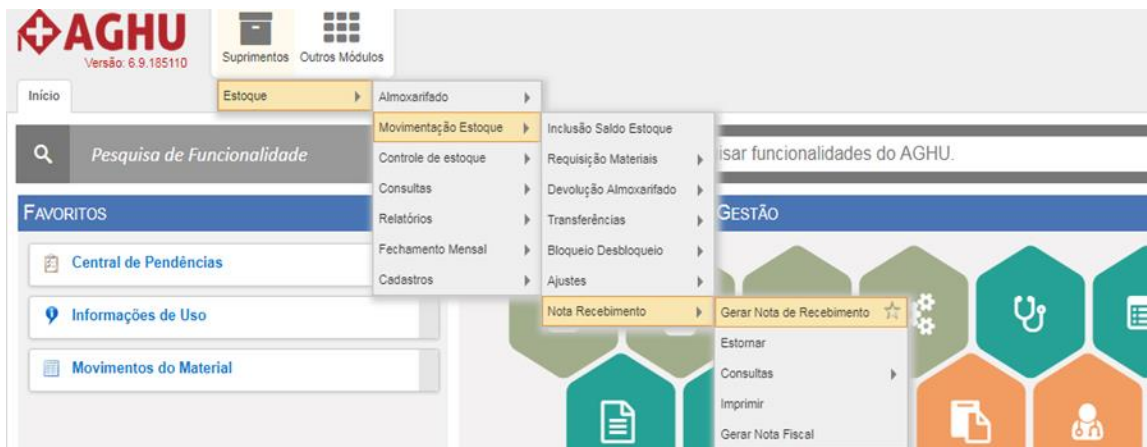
AGHU
Versão: 6.9.185110

Suprimentos Outros Módulos

Início

Estoque

Almoxarifado
Movimentação Estoque
Controle de estoque
Consultas
Relatórios
Fechamento Mensal
Cadastros

Inclusão Saldo Estoque
Requisição Materiais
Devolução Almoxarifado
Transferências
Bloqueio Desbloqueio
Ajustes
Nota Recebimento

Gerar Nota de Recebimento
Estornar
Consultas
Imprimir
Gerar Nota Fiscal

Pesquisa de Funcionalidade

isar funcionalidades do AGHU.

FAVORITOS

Central de Pendências

Informações de Uso

Movimentos do Material

GESTÃO